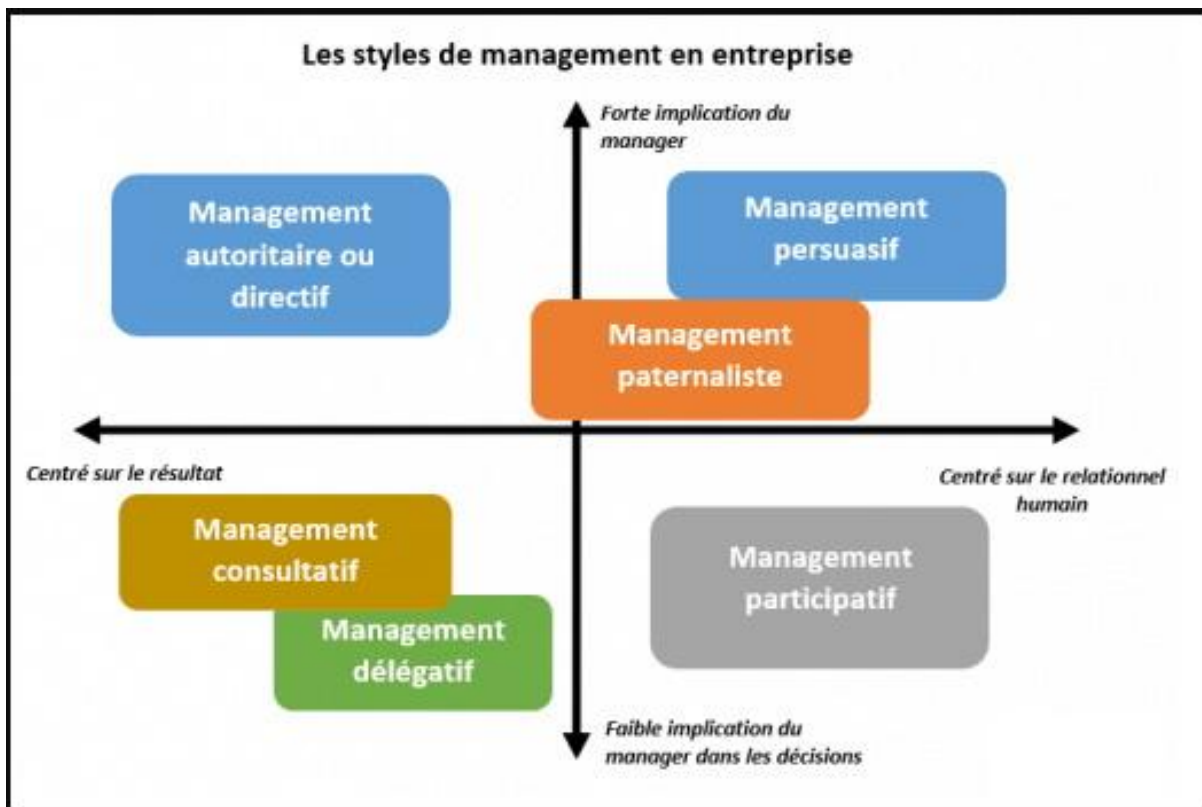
Les styles de management en entreprise

Forte implication du manager

Management autoritaire ou directif

Management persuasif

Management paternaliste

Centré sur le résultat

Centré sur le relationnel humain

Management consultatif

Management délégatif

Management participatif

Faible implication du manager dans les décisions